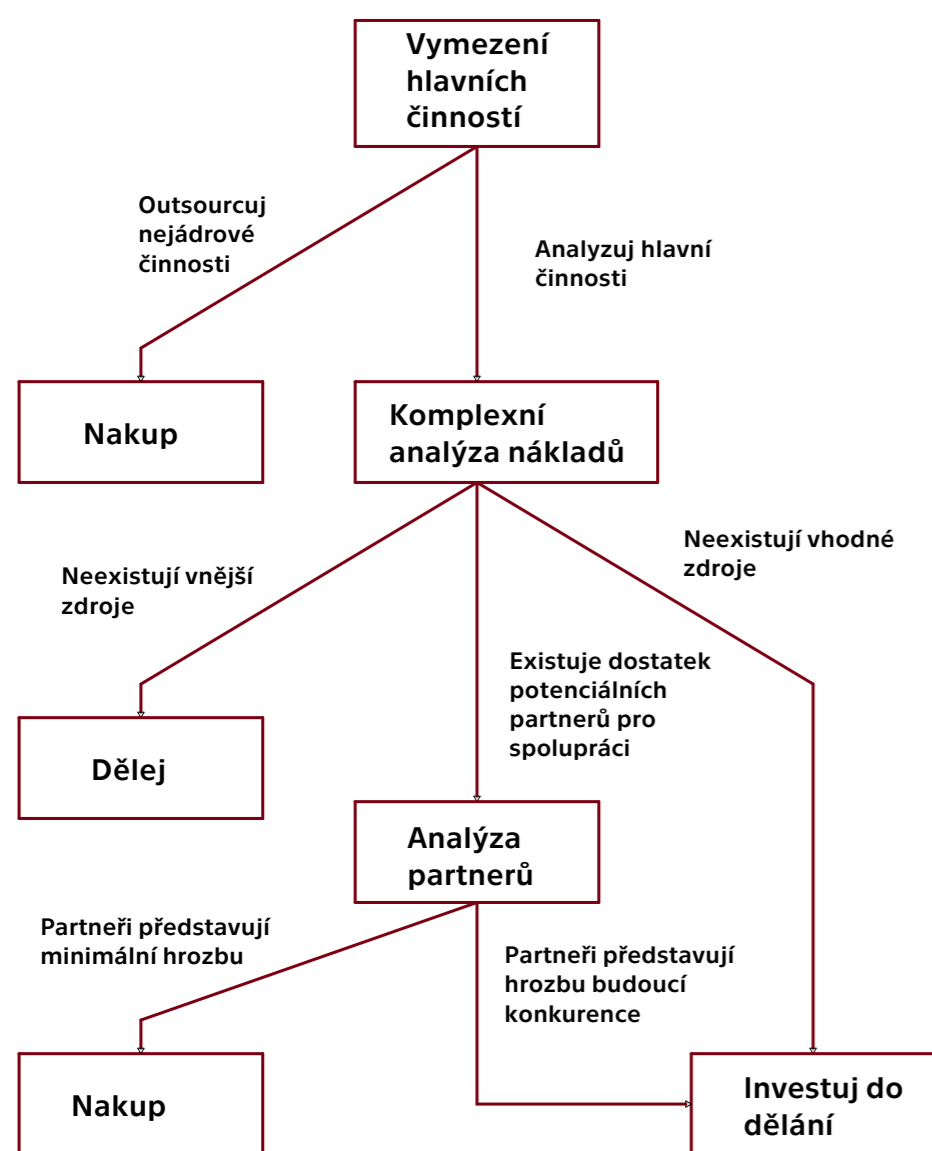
Vymezení hlavních činností

Outsourcuj nejádrové činnosti

Analyzuj hlavní činnosti

Nakup

Komplexní analýza nákladů

Neexistují vnější zdroje

Neexistují vhodné zdroje

Existuje dostatek potenciálních partnerů pro spolupráci

Dělej

Analýza partnerů

Partneři představují minimální hrozbu

Partneři představují hrozbu budoucí konkurence

Nakup

Investuj do dělání